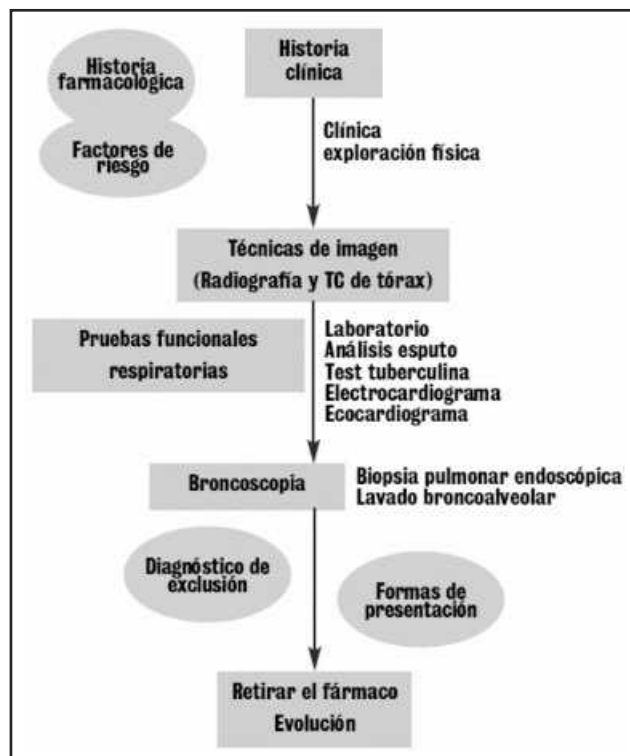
Historia farmacológica

Factores de riesgo

Historia clínica

Clínica
exploración física

Técnicas de imagen
(Radiografía y TC de tórax)

Pruebas funcionales respiratorias

Laboratorio
Análisis esputo
Test tuberculina
Electrocardiograma
Ecocardiograma

Broncoscopia

Biopsia pulmonar endoscópica
Lavado broncoalveolar

Diagnóstico de exclusión

Formas de presentación

Retirar el fármaco
Evolución